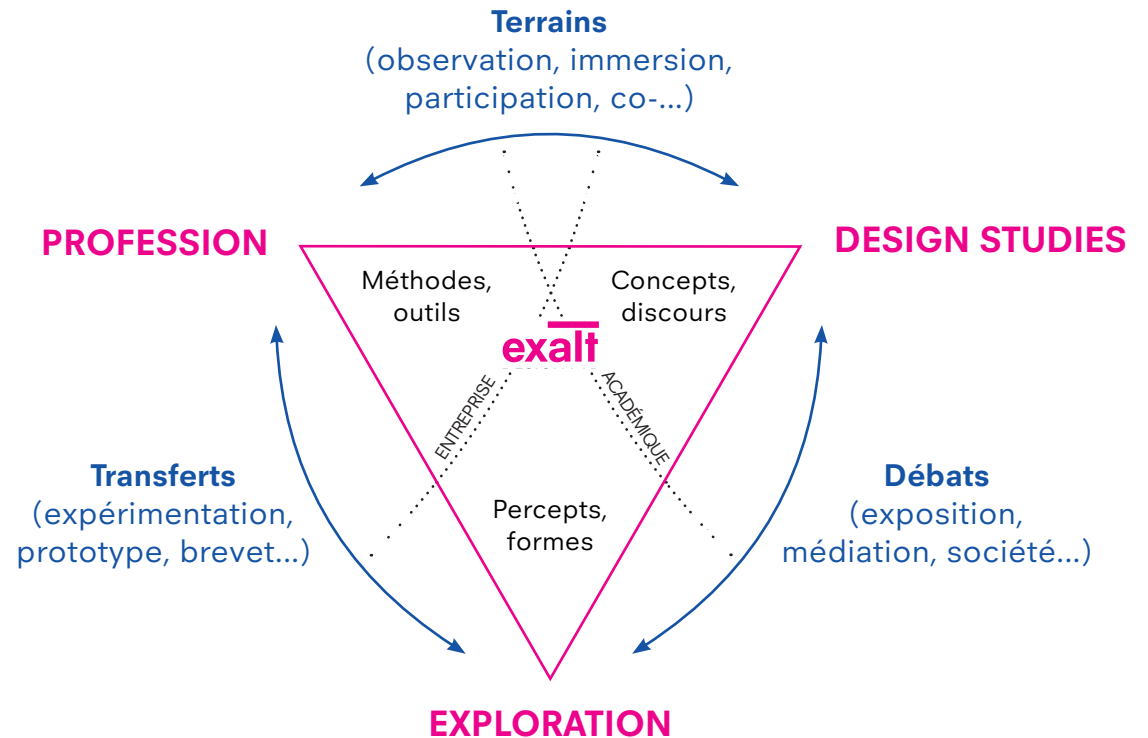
Terrains
(observation, immersion, participation, co-...)

PROFESSION

DESIGN STUDIES

Méthodes, outils

Concepts, discours

exalt

ENTREPRISE

ACADÉMIQUE

Transferts
(expérimentation, prototype, brevet...)

Percepts, formes

Débats
(exposition, médiation, société...)

EXPLORATION